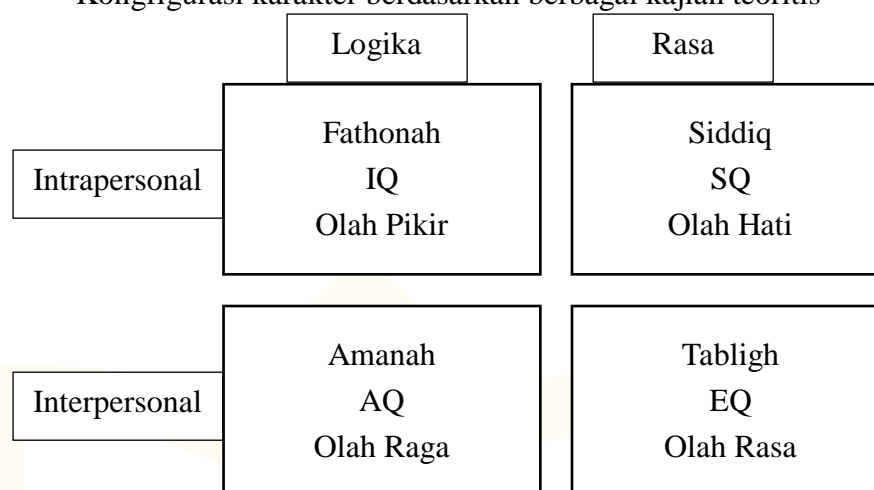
Konfigurasi karakter berdasarkan berbagai kajian teoritis

|  | Logika | Rasa |
|---|---|---|
| Intrapersonal | Fathonah IQ Olah Pikir | Siddiq SQ Olah Hati |
| Interpersonal | Amanah AQ Olah Raga | Tabligh EQ Olah Rasa |